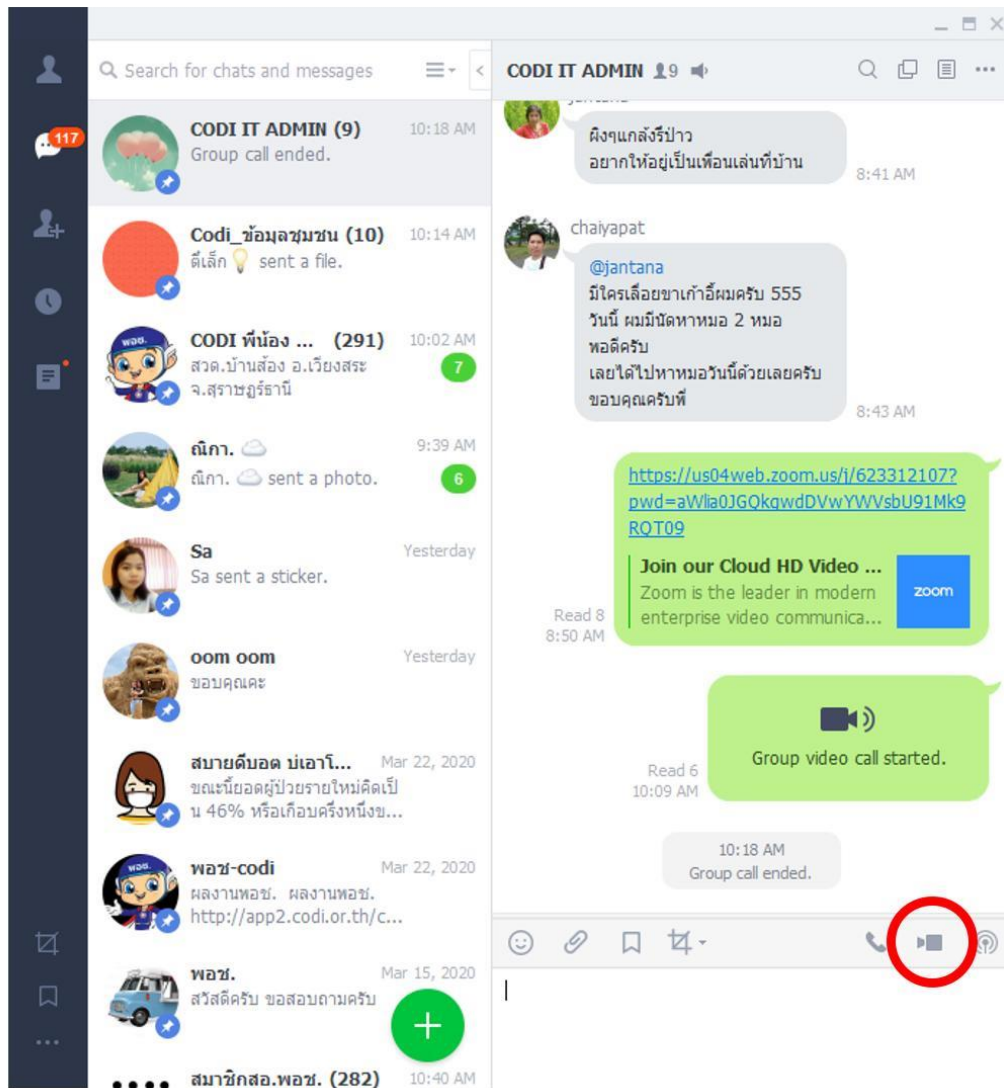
117

Search for chats and messages

CODI IT ADMIN (9) 10:18 AM
Group call ended.

Codi_ข้อมูลชุมชน (10) 10:14 AM
ดีเล็ก sent a file.

CODI พี่น้อง ... (291) 10:02 AM
สวด.บ้านส้อง อ.เวียงสระ จ.สุราษฎร์ธานี
7

ณิกา. 9:39 AM
ณิกา. sent a photo.
6

Sa Yesterday
Sa sent a sticker.

oom oom Yesterday
ขอบคุณคะ

สบายดีบอด บ่เอาโ... Mar 22, 2020
ขณะนี้ยอดผู้ป่วยรายใหม่คิดเป็น 46% หรือเกือบครึ่งหนึ่งข...

พอช-codi Mar 22, 2020
ผลงานพอช. ผลงานพอช. http://app2.codi.or.th/c...

พอช. Mar 15, 2020
สวัสดีครับ ขอสอบถามครับ

สมาชิกสอ.พอช. (282) 10:40 AM

CODI IT ADMIN 9

ผิงๆแกล้งรีปาว
อยากให้อยู่เป็นเพื่อนเล่นที่บ้าน
8:41 AM

chaiyapat
@jantana
มีใครเลื่อยขาเก้าอี้ผมครับ 555
วันนี้ ผมมีนัดหาหมอ 2 หมอ
พอดีครับ
เลยได้ไปหาหมอวันนี้ด้วยเลยครับ
ขอบคุณครับพี่
8:43 AM

https://us04web.zoom.us/j/623312107?pwd=aWlia0JGQkqwdDVwYWVsbU91Mk9RQT09
Join our Cloud HD Video ...
Zoom is the leader in modern enterprise video communica...
zoom
Read 8
8:50 AM

Group video call started.
Read 6
10:09 AM

10:18 AM
Group call ended.